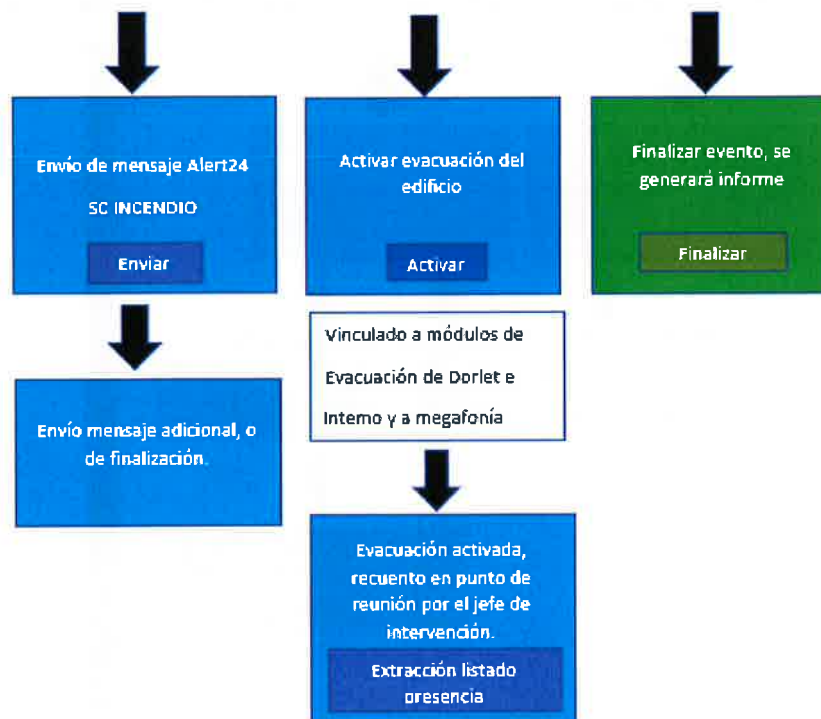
Envío de mensaje Alert24

SC INCENDIO

Enviar

Envío mensaje adicional, o de finalización.

Activar evacuación del edificio

Activar

Vinculado a módulos de Evacuación de Dorlet e Interno y a megafonía

Evacuación activada, recuento en punto de reunión por el jefe de intervención.

Extracción listado presencia

Finalizar evento, se generará informe

Finalizar